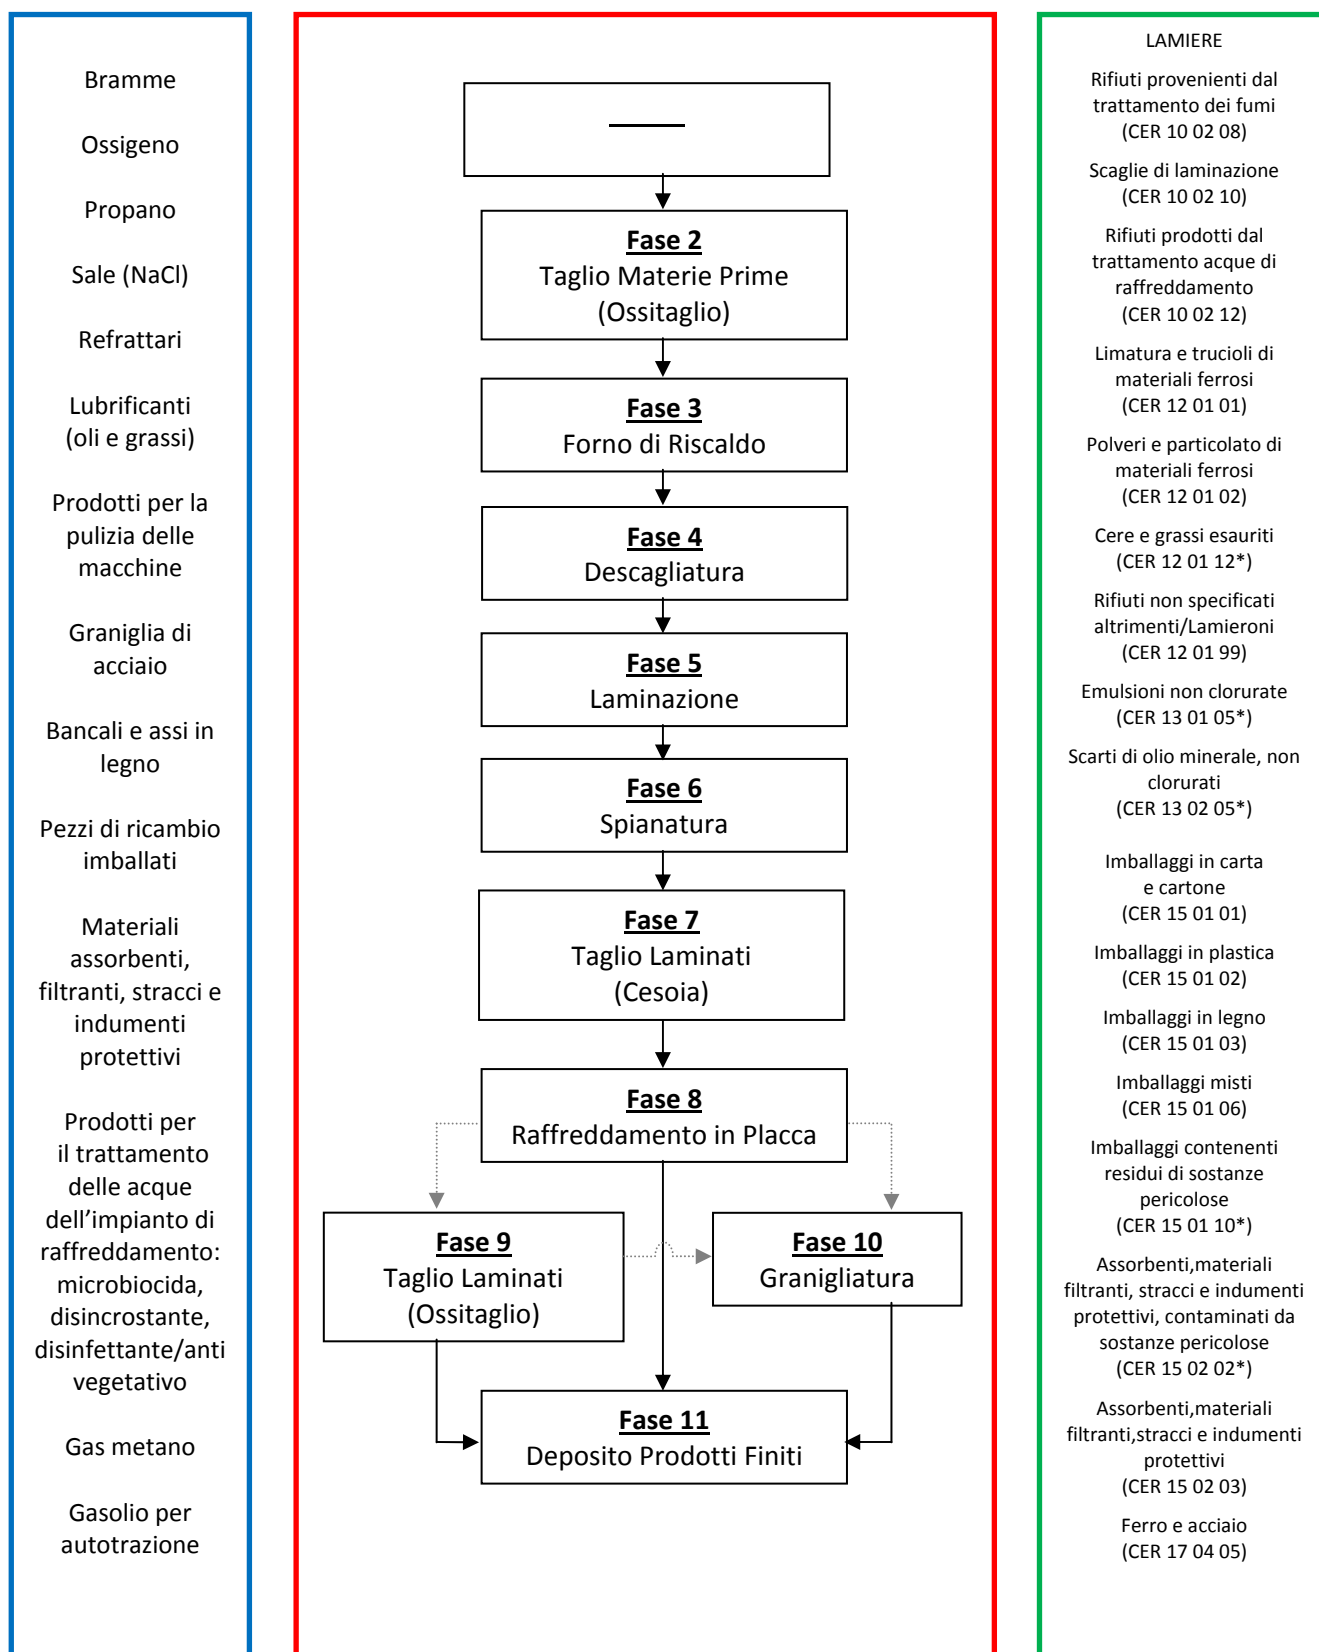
Bramme

Ossigeno

Propano

Sale (NaCl)

Refrattari

Lubrificanti (oli e grassi)

Prodotti per la pulizia delle macchine

Graniglia di acciaio

Bancali e assi in legno

Pezzi di ricambio imballati

Materiali assorbenti, filtranti, stracci e indumenti protettivi

Prodotti per il trattamento delle acque dell'impianto di raffreddamento: microbiocida, disincrostante, disinfettante/anti vegetativo

Gas metano

Gasolio per autotrazione

**Fase 2**
Taglio Materie Prime (Ossitaglio)

**Fase 3**
Forno di Riscaldo

**Fase 4**
Descagliatura

**Fase 5**
Laminazione

**Fase 6**
Spianatura

**Fase 7**
Taglio Laminati (Cesoia)

**Fase 8**
Raffreddamento in Placca

**Fase 9**
Taglio Laminati (Ossitaglio)

**Fase 10**
Granigliatura

**Fase 11**
Deposito Prodotti Finiti

LAMIERE

Rifiuti provenienti dal trattamento dei fumi (CER 10 02 08)

Scaglie di laminazione (CER 10 02 10)

Rifiuti prodotti dal trattamento acque di raffreddamento (CER 10 02 12)

Limatura e trucioli di materiali ferrosi (CER 12 01 01)

Polveri e particolato di materiali ferrosi (CER 12 01 02)

Cere e grassi esauriti (CER 12 01 12*)

Rifiuti non specificati altrimenti/Lamieroni (CER 12 01 99)

Emulsioni non clorurate (CER 13 01 05*)

Scarti di olio minerale, non clorurati (CER 13 02 05*)

Imballaggi in carta e cartone (CER 15 01 01)

Imballaggi in plastica (CER 15 01 02)

Imballaggi in legno (CER 15 01 03)

Imballaggi misti (CER 15 01 06)

Imballaggi contenenti residui di sostanze pericolose (CER 15 01 10*)

Assorbenti,materiali filtranti, stracci e indumenti protettivi, contaminati da sostanze pericolose (CER 15 02 02*)

Assorbenti,materiali filtranti,stracci e indumenti protettivi (CER 15 02 03)

Ferro e acciaio (CER 17 04 05)